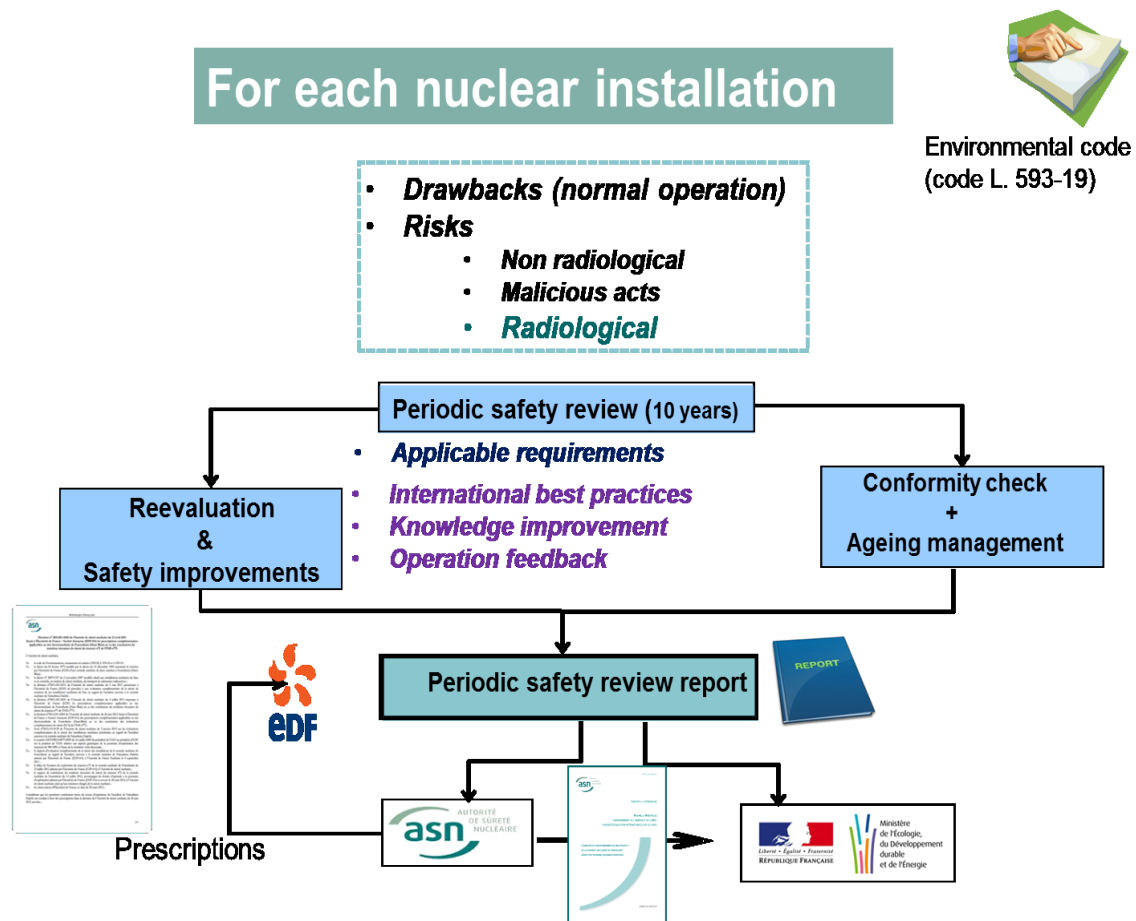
For each nuclear installation

Environmental code (code L. 593-19)

- Drawbacks (normal operation)
- Risks
  - Non radiological
  - Malicious acts
  - Radiological

Periodic safety review (10 years)

- Applicable requirements
- International best practices
- Knowledge improvement
- Operation feedback

Reevaluation & Safety improvements

Conformity check + Ageing management

Periodic safety review report

REPORT

EDF

Prescriptions

asn AUTORITÉ DE SÛRETÉ NUCLÉAIRE

Liberté · Égalité · Fraternité RÉPUBLIQUE FRANÇAISE

Ministère de l'Écologie, du Développement durable et de l'Énergie